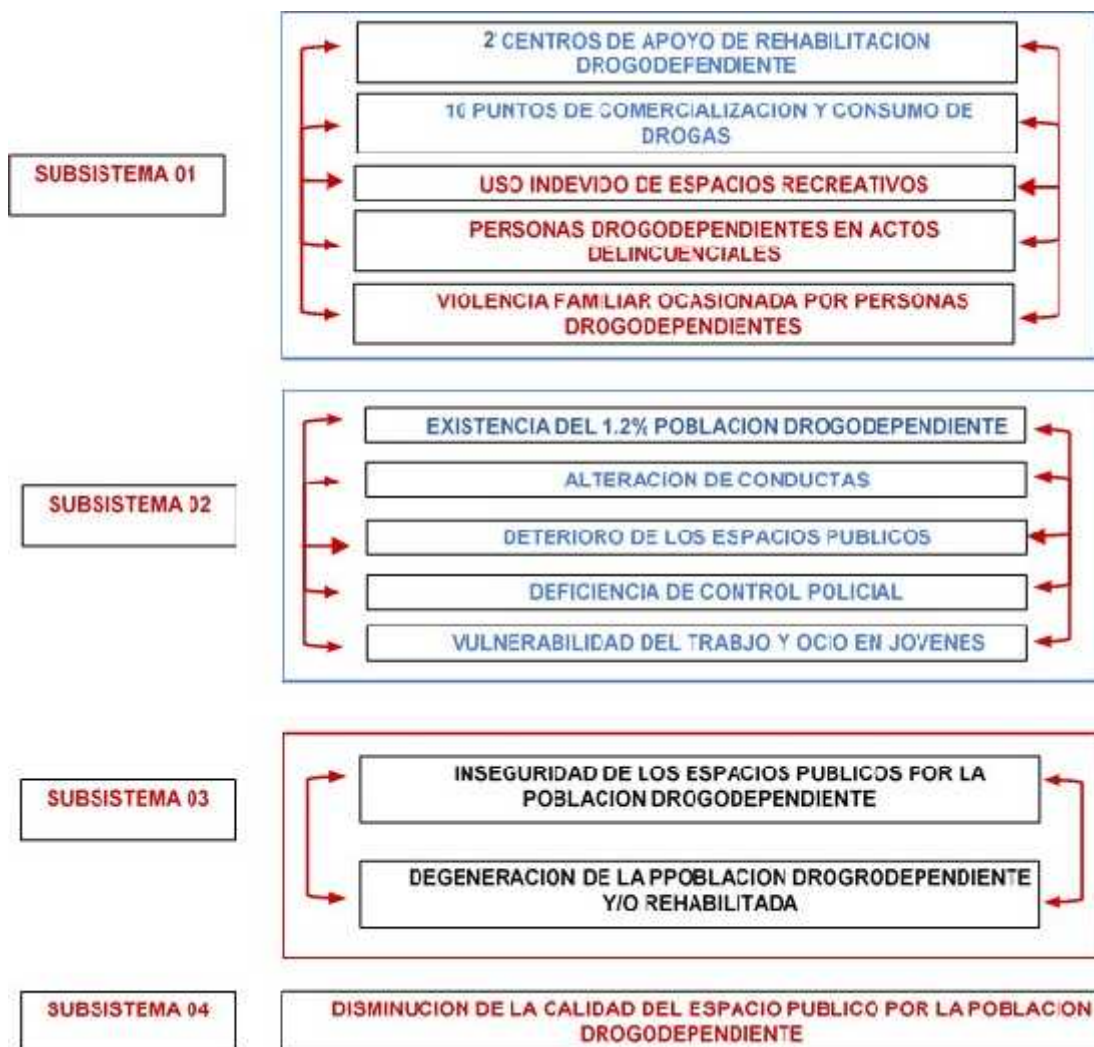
SUBSISTEMA 01

2 CENTROS DE APOYO DE REHABILITACION DROGODEPENDIENTE

10 PUNTOS DE COMERCIALIZACION Y CONSUMO DE DROGAS

USO INDEVIDO DE ESPACIOS RECREATIVOS

PERSONAS DROGODEPENDIENTES EN ACTOS DELINCUENCIALES

VIOLENCIA FAMILIAR OCASIONADA POR PERSONAS DROGODEPENDIENTES

SUBSISTEMA 02

EXISTENCIA DEL 1.2% POBLACION DROGODEPENDIENTE

ALTERACION DE CONDUCTAS

DETERIORO DE LOS ESPACIOS PUBLICOS

DEFICIENCIA DE CONTROL POLICIAL

VULNERABILIDAD DEL TRABJO Y OCIO EN JOVENES

SUBSISTEMA 03

INSEGURIDAD DE LOS ESPACIOS PUBLICOS POR LA POBLACION DROGODEPENDIENTE

DEGENERACION DE LA PPOBLACION DROGRODEPENDIENTE Y/O REHABILITADA

SUBSISTEMA 04

DISMINUCION DE LA CALIDAD DEL ESPACIO PUBLICO POR LA POBLACION DROGODEPENDIENTE